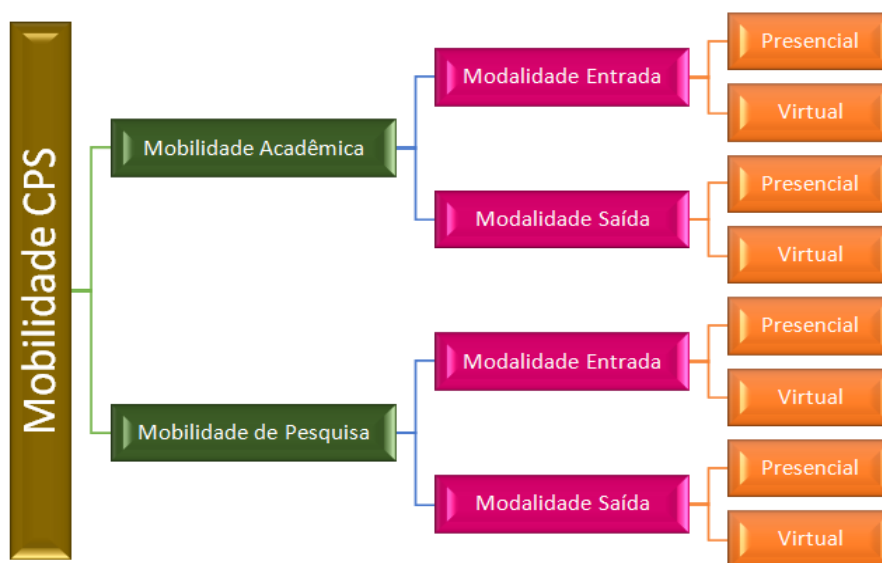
Mobilidade CPS

Mobilidade Acadêmica

Modalidade Entrada

Presencial

Virtual

Modalidade Saída

Presencial

Virtual

Mobilidade de Pesquisa

Modalidade Entrada

Presencial

Virtual

Modalidade Saída

Presencial

Virtual